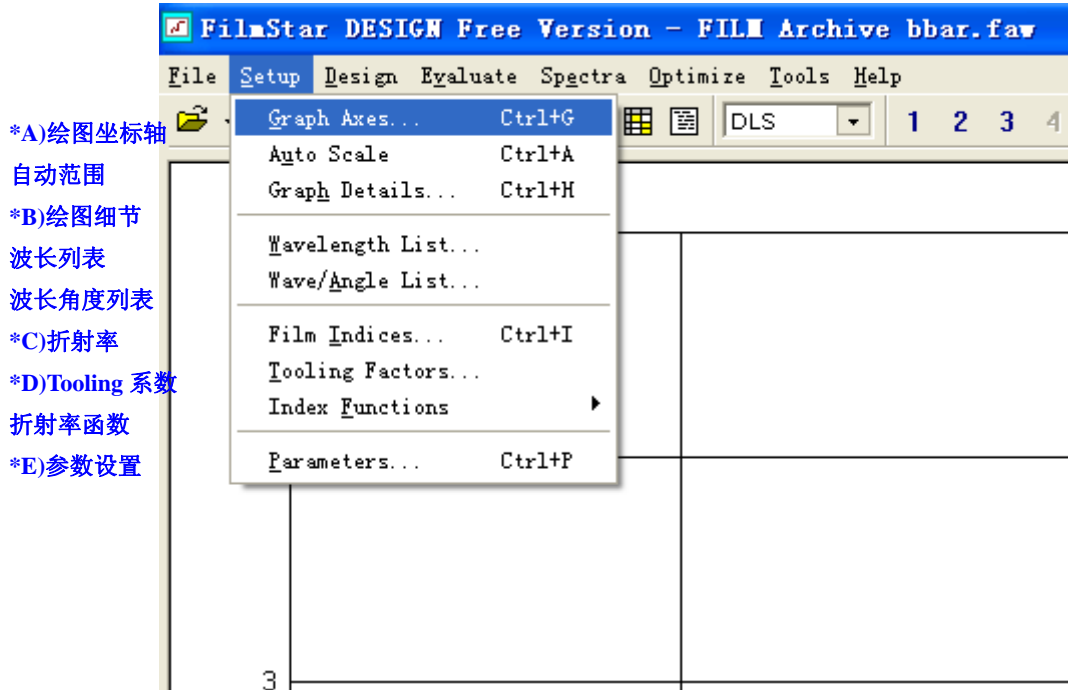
*A)绘图坐标轴
自动范围
*B)绘图细节
波长列表
波长角度列表
*C)折射率
*D)Tooling 系数
折射率函数
*E)参数设置

FilmStar DESIGN Free Version - FILM Archive bbar.faw

File Setup Design Evaluate Spectra Optimize Tools Help

DLS 1 2 3 4

Graph Axes... Ctrl+G
Auto Scale Ctrl+A
Graph Details... Ctrl+H
Wavelength List...
Wave/Angle List...
Film Indices... Ctrl+I
Tooling Factors...
Index Functions
Parameters... Ctrl+P

3